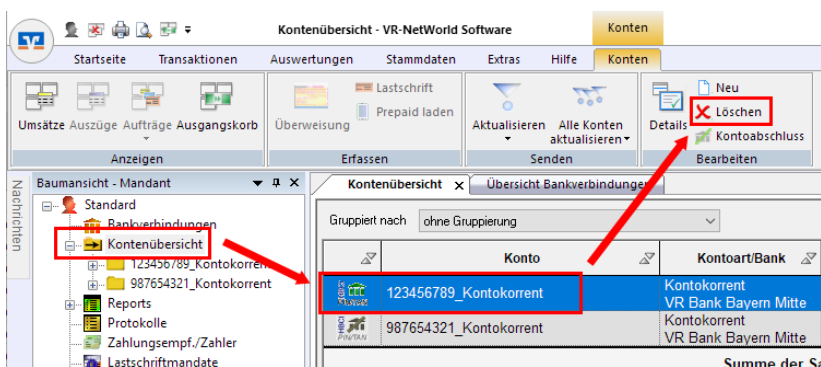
Kontenübersicht - VR-NetWorld Software

Konten

Startseite Transaktionen Auswertungen Stammdaten Extras Hilfe Konten

Umsätze Auszüge Aufträge Ausgangskorb

Anzeigen

Überweisung Lastschrift Prepaid laden

Erfassen

Aktualisieren Alle Konten aktualisieren

Senden

Details Neu Löschen Kontoabschluss

Bearbeiten

Nachrichten

Baumansicht - Mandant

Standard
Bankverbindungen
Kontenübersicht
123456789_Kontokorrent
987654321_Kontokorrent
Reports
Protokolle
Zahlungsempf./Zahler
Lastschriftmandate

Kontenübersicht × Übersicht Bankverbindungen

Gruppiert nach ohne Gruppierung

| | Konto | Kontoart/Bank |
|---|---|---|
| | 123456789_Kontokorrent | Kontokorrent VR Bank Bayern Mitte |
| PIN/TAN | 987654321_Kontokorrent | Kontokorrent VR Bank Bayern Mitte |

Summe der Sa